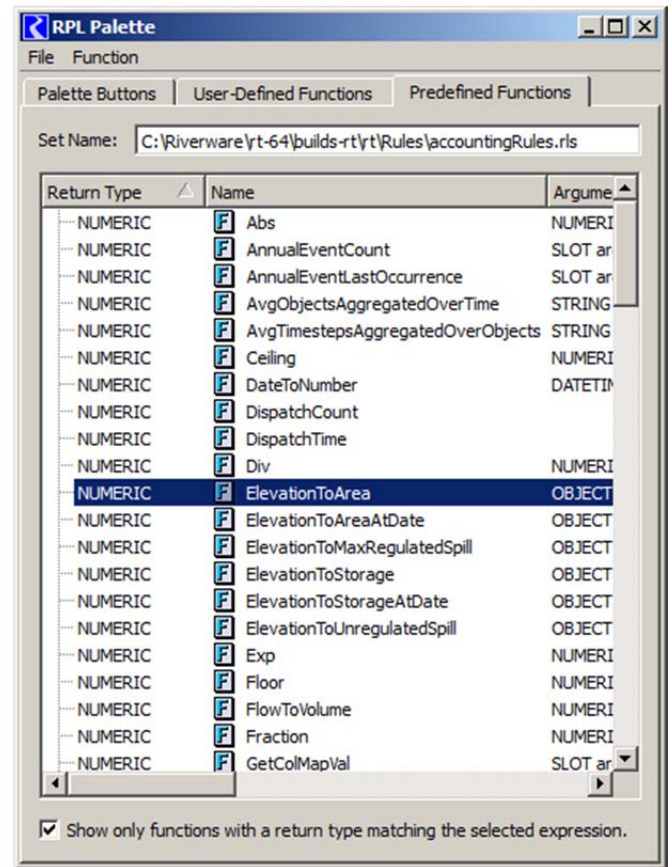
RPL Palette

File Function

Palette Buttons | User-Defined Functions | Predefined Functions

Set Name: C:\Riverware\rt-64\builds-rt\rt\Rules\accountingRules.rls

| Return Type | Name | Argume |
|---|---|---|
| NUMERIC | Abs | NUMERI |
| NUMERIC | AnnualEventCount | SLOT ar |
| NUMERIC | AnnualEventLastOccurrence | SLOT ar |
| NUMERIC | AvgObjectsAggregatedOverTime | STRING |
| NUMERIC | AvgTimestepsAggregatedOverObjects | STRING |
| NUMERIC | Ceiling | NUMERI |
| NUMERIC | DateToNumber | DATETIN |
| NUMERIC | DispatchCount | |
| NUMERIC | DispatchTime | |
| NUMERIC | Div | NUMERI |
| NUMERIC | ElevationToArea | OBJECT |
| NUMERIC | ElevationToAreaAtDate | OBJECT |
| NUMERIC | ElevationToMaxRegulatedSpill | OBJECT |
| NUMERIC | ElevationToStorage | OBJECT |
| NUMERIC | ElevationToStorageAtDate | OBJECT |
| NUMERIC | ElevationToUnregulatedSpill | OBJECT |
| NUMERIC | Exp | NUMERI |
| NUMERIC | Floor | NUMERI |
| NUMERIC | FlowToVolume | NUMERI |
| NUMERIC | Fraction | NUMERI |
| NUMERIC | GetColMapVal | SLOT ar |

Show only functions with a return type matching the selected expression.